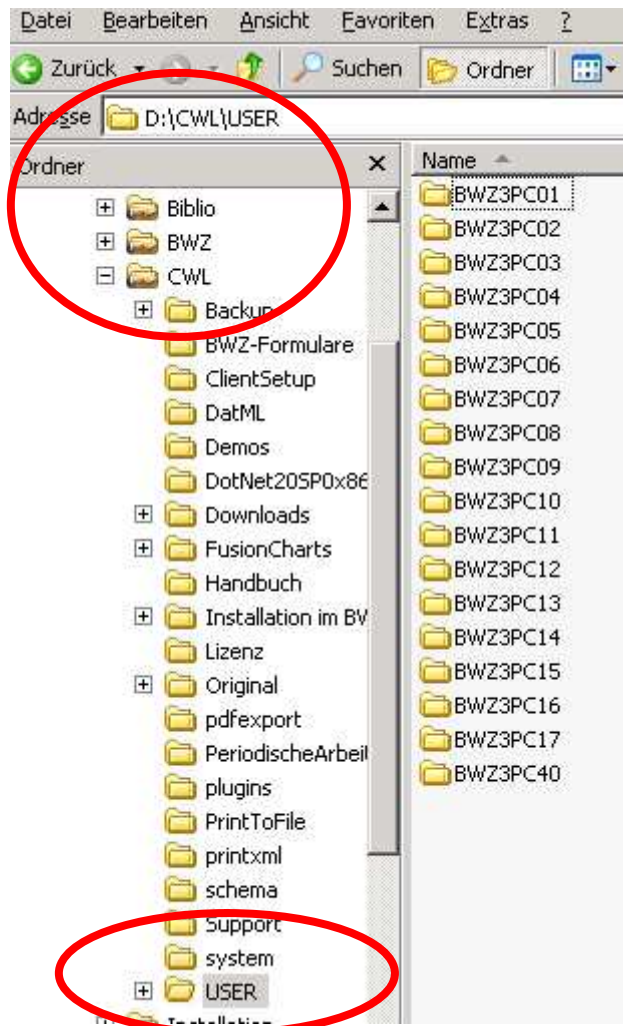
Datei Bearbeiten Ansicht Favoriten Extras ?

Zurück Suchen Ordner

Adresse D:\CWL\USER

Ordner

Biblio
BWZ
CWL
Backup
BWZ-Formulare
ClientSetup
DatML
Demos
DotNet20SP0x86
Downloads
FusionCharts
Handbuch
Installation im BV
Lizenz
Original
pdfexport
PeriodischeArbeit
plugins
PrintToFile
printxml
schema
Support
system
USER
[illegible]

Name

BWZ3PC01
BWZ3PC02
BWZ3PC03
BWZ3PC04
BWZ3PC05
BWZ3PC06
BWZ3PC07
BWZ3PC08
BWZ3PC09
BWZ3PC10
BWZ3PC11
BWZ3PC12
BWZ3PC13
BWZ3PC14
BWZ3PC15
BWZ3PC16
BWZ3PC17
BWZ3PC40